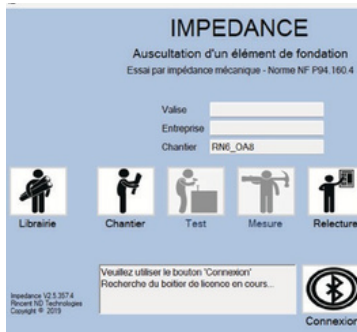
IMPEDANCE

Auscultation d'un élément de fondation

Essai par impédance mécanique - Norme NF P94.160.4

Valise

Entreprise

Chantier RN6_OA8

Librairie

Chantier

Test

Mesure

Relecture

Impedance V2.5.357.4
Rincent ND Technologies
Copyright © 2019

Veuillez utiliser le bouton 'Connexion'
Recherche du boitier de licence en cours...

Connexion